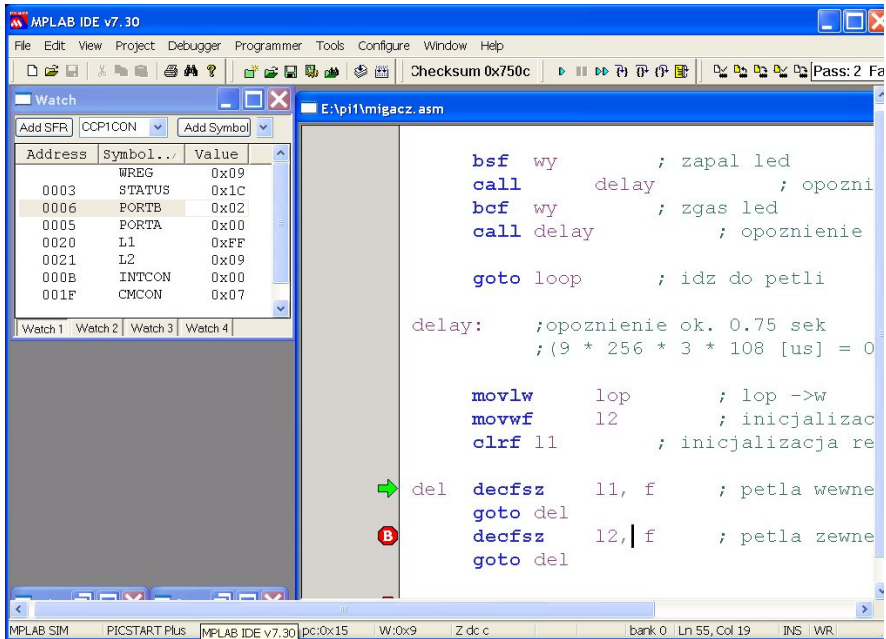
MPLAB IDE v7.30

File Edit View Project Debugger Programmer Tools Configure Window Help

Checksum 0x750c

Pass: 2 Fa

Watch

Add SFR CCP1CON Add Symbol

| Address | Symbol... | Value |
|---|---|---|
| | WREG | 0x09 |
| 0003 | STATUS | 0x1C |
| 0006 | PORTB | 0x02 |
| 0005 | PORTA | 0x00 |
| 0020 | L1 | 0xFF |
| 0021 | L2 | 0x09 |
| 000B | INTCON | 0x00 |
| 001F | CMCON | 0x07 |

Watch 1 Watch 2 Watch 3 Watch 4

E:\pi1\migacz.asm

bsf wy ; zapal led
call delay ; opozni
bcf wy ; zgas led
call delay ; opoznienie

goto loop ; idz do petli

delay: ;opoznienie ok. 0.75 sek
;(9 * 256 * 3 * 108 [us] = 0

movlw lop ; lop ->w
movwf l2 ; inicjalizac
clrf l1 ; inicjalizacja re

del decfsz l1, f ; petla wewne
goto del
B decfsz l2, f ; petla zewne
goto del

MPLAB SIM PICSTART Plus MPLAB IDE v7.30 pc:0x15 W:0x9 Z dc c bank 0 Ln 55, Col 19 INS WR